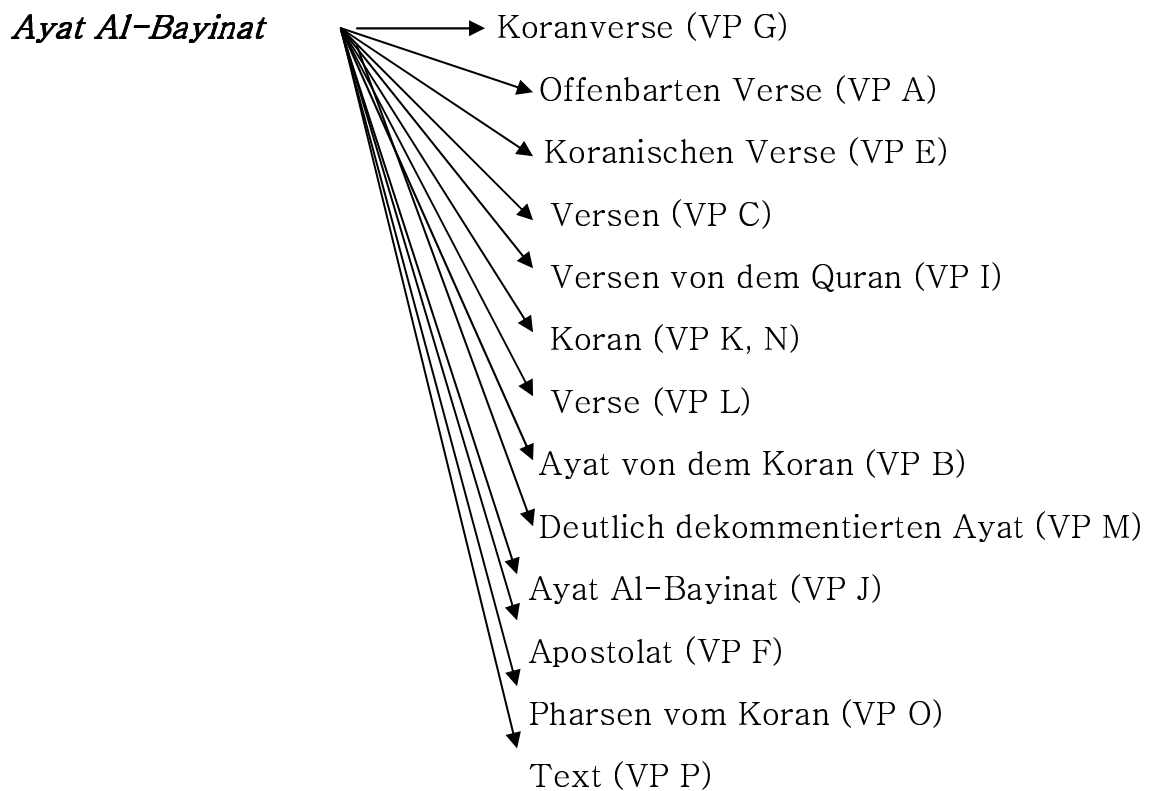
Ayat Al-Bayinat

Koranverse (VP G)

Offenbarten Verse (VP A)

Koranischen Verse (VP E)

Versen (VP C)

Versen von dem Quran (VP I)

Koran (VP K, N)

Verse (VP L)

Ayat von dem Koran (VP B)

Deutlich dekommentierten Ayat (VP M)

Ayat Al-Bayinat (VP J)

Apostolat (VP F)

Pharsen vom Koran (VP O)

Text (VP P)